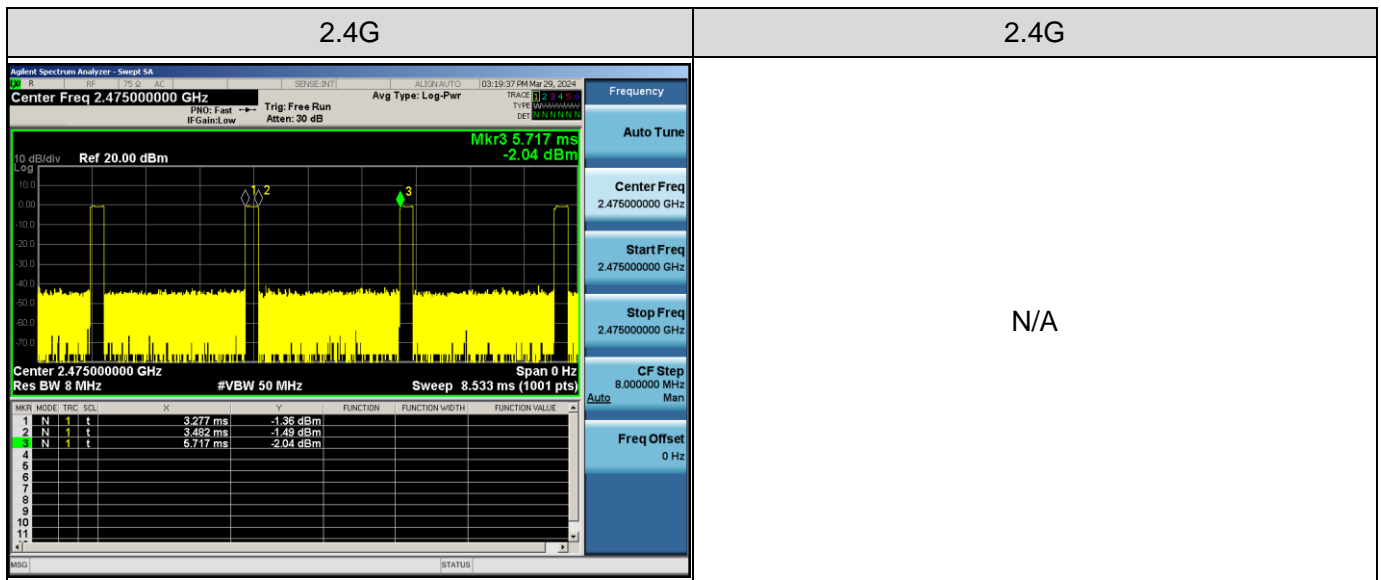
| 2.4G | 2.4G |
|---|---|
| Agilent Spectrum Analyzer - Swept SA<br>R RF 75 Ω AC SENSE:INT ALIGN AUTO 03:19:37 PM Mar 29, 2024<br>Center Freq 2.475000000 GHz PNO: Fast IFGain:Low Trig: Free Run Atten: 30 dB Avg Type: Log-Pwr TRACE 1 2 3 4 5 6 TYPE WWWWWW DET N N N N N N<br>Frequency<br>Auto Tune<br>10 dB/div Ref 20.00 dBm Log<br>Mkr3 5.717 ms -2.04 dBm<br>10.0 0.00 -10.0 -20.0 -30.0 -40.0 -50.0 -60.0 -70.0<br>1 2 3<br>Center Freq 2.475000000 GHz<br>Start Freq 2.475000000 GHz<br>Stop Freq 2.475000000 GHz<br>Center 2.475000000 GHz Span 0 Hz<br>Res BW 8 MHz #VBW 50 MHz Sweep 8.533 ms (1001 pts)<br>CF Step 8.000000 MHz Auto Man<br>MKR MODE TRC SCL X Y FUNCTION FUNCTION WIDTH FUNCTION VALUE<br>1 N 1 t 3.277 ms -1.36 dBm<br>2 N 1 t 3.482 ms -1.49 dBm<br>3 N 1 t 5.717 ms -2.04 dBm<br>4 5 6 7 8 9 10 11<br>Freq Offset 0 Hz<br>MSG STATUS | N/A |